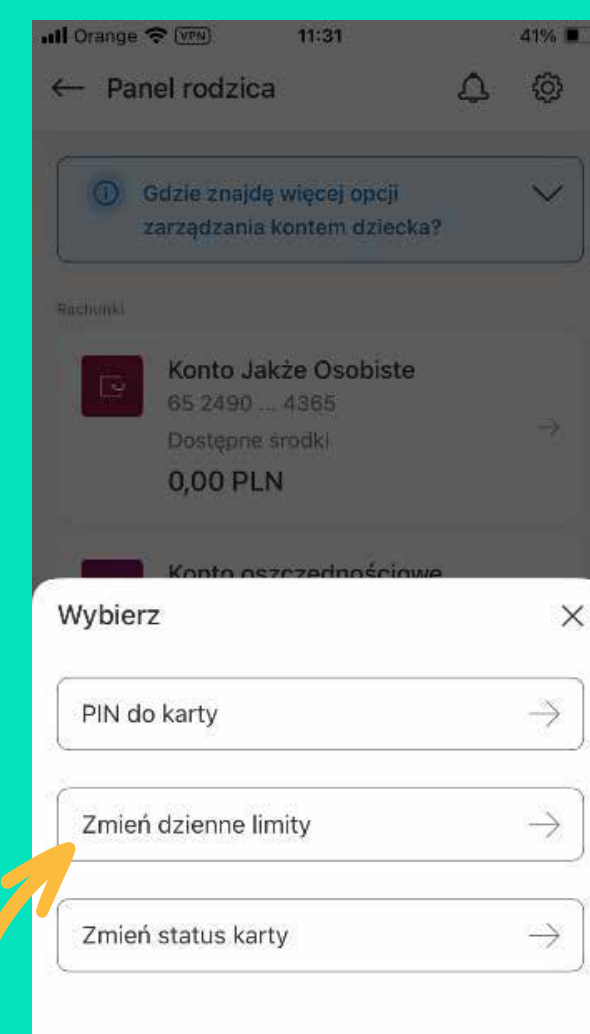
Orange VPN 11:31 41%

Panel rodzica

Gdzie znajdę więcej opcji zarządzania kontem dziecka?

Rachunki

Konto Jakże Osobiste
65 2490 ... 4365
Dostępne środki
0,00 PLN

Konto oszczędnościowe

Wybierz

PIN do karty

Zmień dzienne limity

Zmień status karty